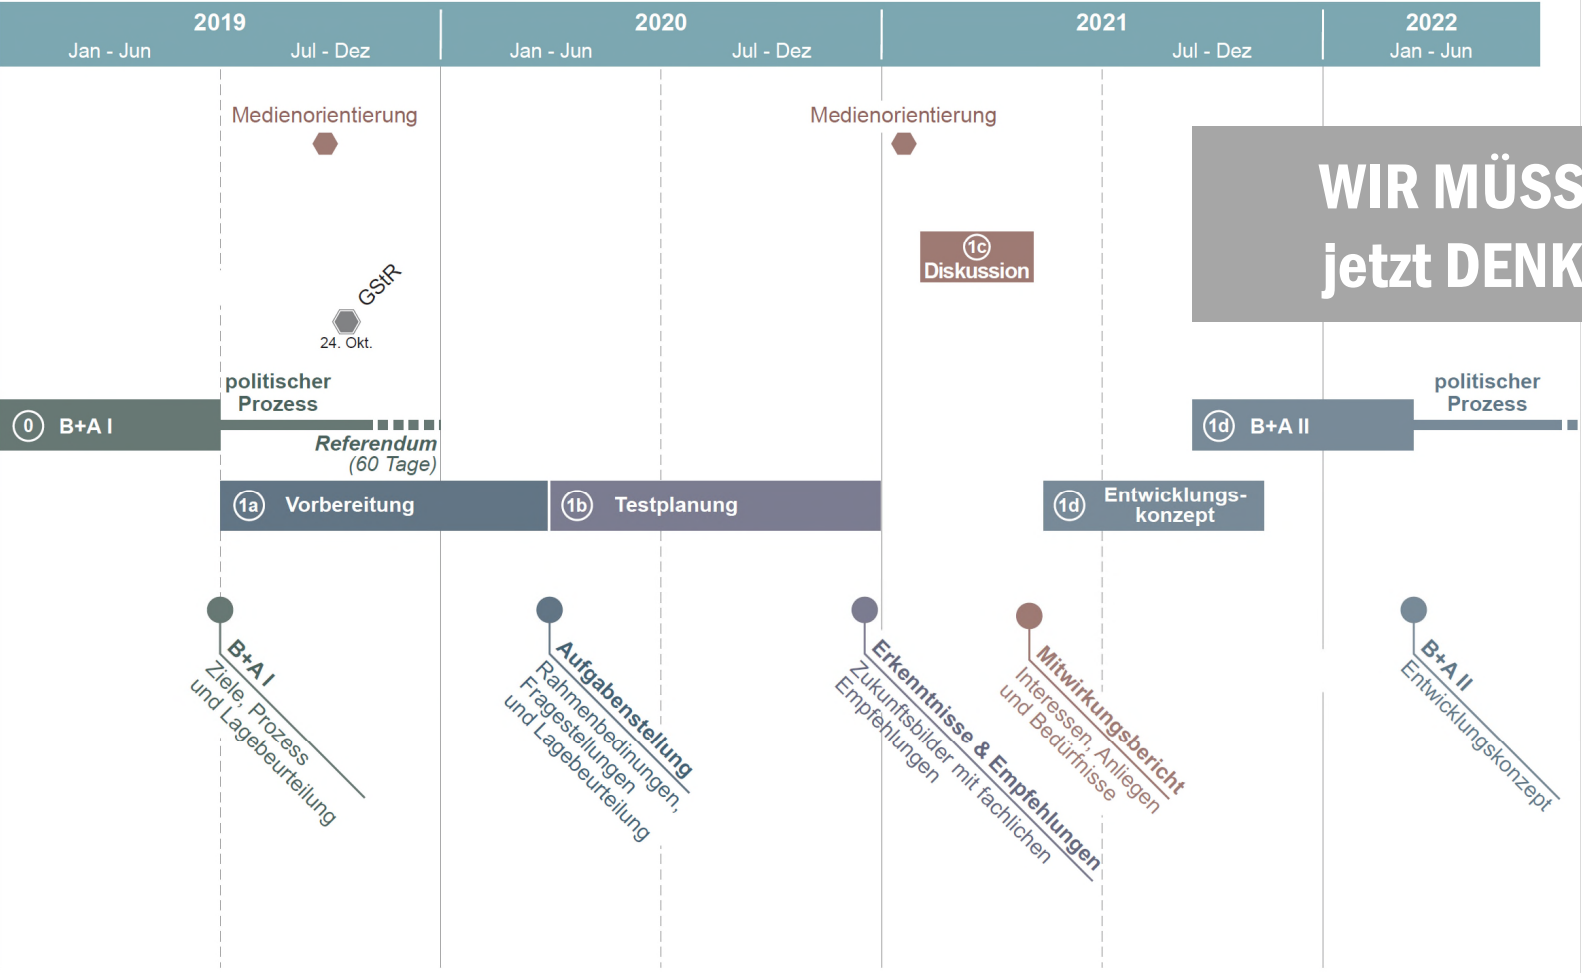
2019
Jan - Jun
Jul - Dez
2020
Jan - Jun
Jul - Dez
2021
Jul - Dez
2022
Jan - Jun

Medienorientierung
Medienorientierung

WIR MÜSS
jetzt DENK

1c Diskussion

GStR
24. Okt.

politischer Prozess

0 B+A I

Referendum (60 Tage)

1d B+A II

politischer Prozess

1a Vorbereitung
1b Testplanung
1d Entwicklungskonzept

B+A I
Ziele, Prozess und Lagebeurteilung

Aufgabenstellung
Rahmenbedinungen, Fragestellungen und Lagebeurteilung

Erkenntnisse & Empfehlungen
Zukunftsbilder mit fachlichen Empfehlungen

Mitwirkungsbericht
Interessen, Anliegen und Bedürfnisse

B+A II
Entwicklungskonzept